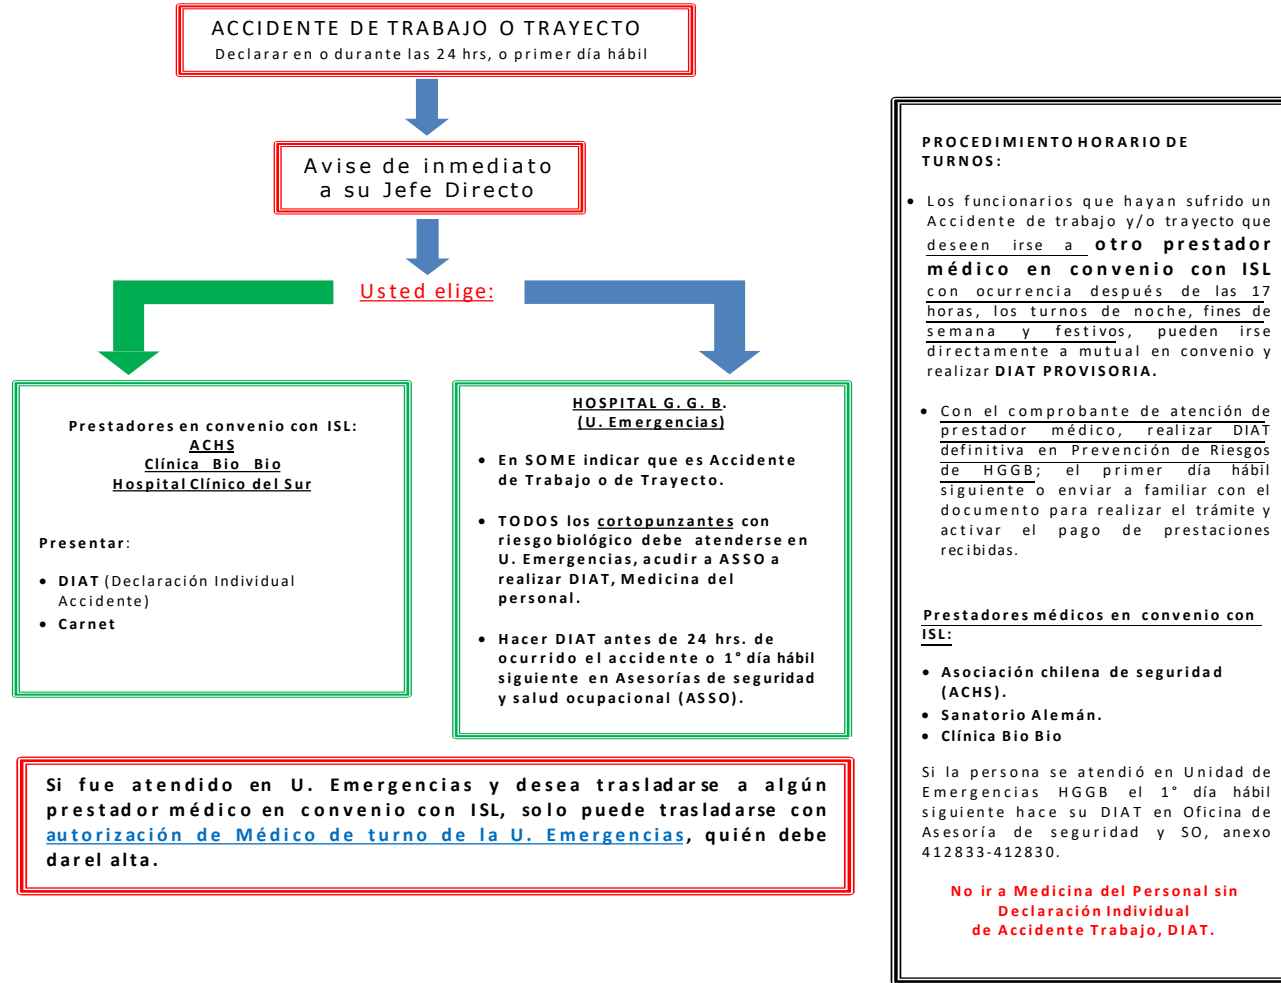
ACCIDENTE DE TRABAJO O TRAYECTO
Declarar en o durante las 24 hrs, o primer día hábil

Avise de inmediato a su Jefe Directo

Usted elige:

Prestadores en convenio con ISL:
ACHS
Clínica Bio Bio
Hospital Clínico del Sur

Presentar:

- DIAT (Declaración Individual Accidente)
- Carnet

HOSPITAL G. G. B.
(U. Emergencias)

- En SOME indicar que es Accidente de Trabajo o de Trayecto.
- TODOS los cortopunzantes con riesgo biológico debe atenderse en U. Emergencias, acudir a ASSO a realizar DIAT, Medicina del personal.
- Hacer DIAT antes de 24 hrs. de ocurrido el accidente o 1° día hábil siguiente en Asesorías de seguridad y salud ocupacional (ASSO).

Si fue atendido en U. Emergencias y desea trasladarse a algún prestador médico en convenio con ISL, solo puede trasladarse con autorización de Médico de turno de la U. Emergencias, quién debe dar el alta.

PROCEDIMIENTO HORARIO DE TURNOS:

- Los funcionarios que hayan sufrido un Accidente de trabajo y/o trayecto que deseen irse a otro prestador médico en convenio con ISL con ocurrencia después de las 17 horas, los turnos de noche, fines de semana y festivos, pueden irse directamente a mutual en convenio y realizar DIAT PROVISORIA.

- Con el comprobante de atención de prestador médico, realizar DIAT definitiva en Prevención de Riesgos de HGGB; el primer día hábil siguiente o enviar a familiar con el documento para realizar el trámite y activar el pago de prestaciones recibidas.

Prestadores médicos en convenio con ISL:

- Asociación chilena de seguridad (ACHS).
- Sanatorio Alemán.
- Clínica Bio Bio

Si la persona se atendió en Unidad de Emergencias HGGB el 1° día hábil siguiente hace su DIAT en Oficina de Asesoría de seguridad y SO, anexo 412833-412830.

No ir a Medicina del Personal sin Declaración Individual de Accidente Trabajo, DIAT.